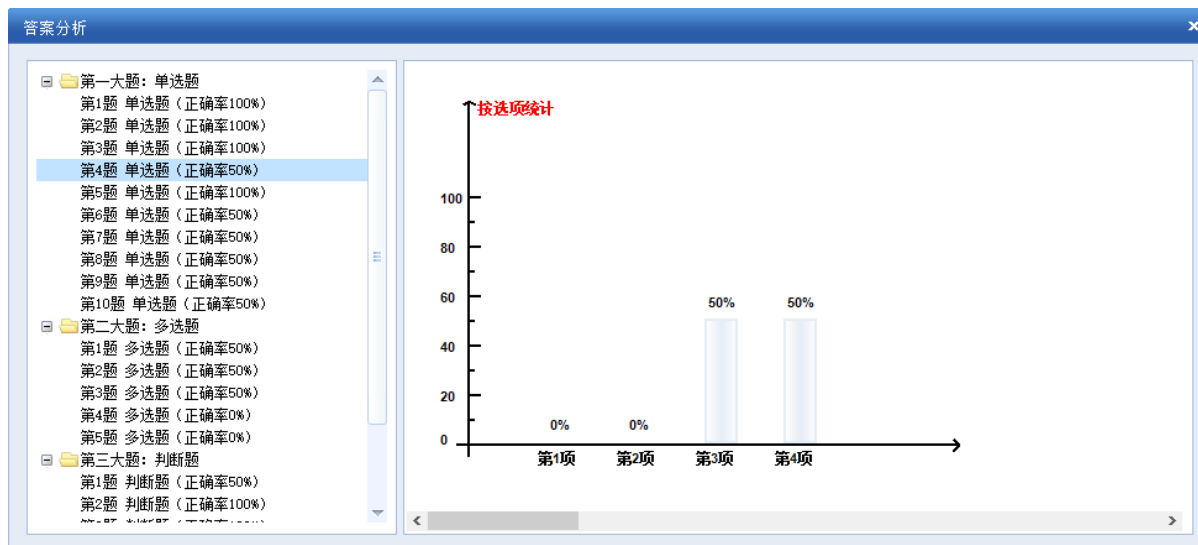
答案分析

⊟ 第一大题：单选题
第1题 单选题（正确率100%）
第2题 单选题（正确率100%）
第3题 单选题（正确率100%）
第4题 单选题（正确率50%）
第5题 单选题（正确率100%）
第6题 单选题（正确率50%）
第7题 单选题（正确率50%）
第8题 单选题（正确率50%）
第9题 单选题（正确率50%）
第10题 单选题（正确率50%）
⊟ 第二大题：多选题
第1题 多选题（正确率50%）
第2题 多选题（正确率50%）
第3题 多选题（正确率50%）
第4题 多选题（正确率0%）
第5题 多选题（正确率0%）
⊟ 第三大题：判断题
第1题 判断题（正确率50%）
第2题 判断题（正确率100%）
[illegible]

按选项统计
100
80
60
40
20
0
0%
0%
50%
50%
第1项
第2项
第3项
第4项